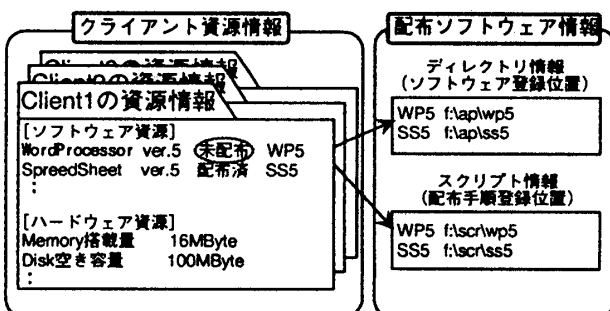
クライアント資源情報

Client3の資源情報

Client2の資源情報

Client1の資源情報

[ソフトウェア資源]
WordProcessor ver.5 未配布 WP5
SpreadSheet ver.5 配布済 SS5
:

[ハードウェア資源]
Memory搭載量 16MByte
Disk空き容量 100MByte
:

配布ソフトウェア情報

ディレクトリ情報
(ソフトウェア登録位置)

WP5 f:\ap\wp5
SS5 f:\ap\ss5

スクリプト情報
(配布手順登録位置)

WP5 f:\scr\wp5
SS5 f:\scr\ss5